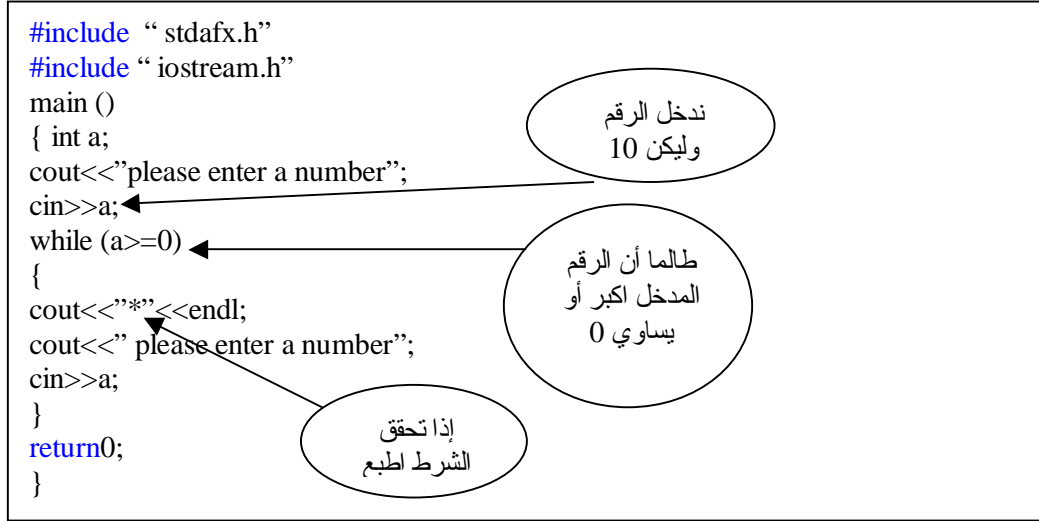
#include " stdafx.h"
#include " iostream.h"
main ()
{ int a;
cout<<"please enter a number";
cin>>a;
while (a>=0)
{
cout<<"*"<<endl;
cout<<" please enter a number";
cin>>a;
}
return0;
}

ندخل الرقم
وليكن 10

طالما أن الرقم
المدخل اكبر أو
يساوي 0

إذا تحقق
الشرط اطبع